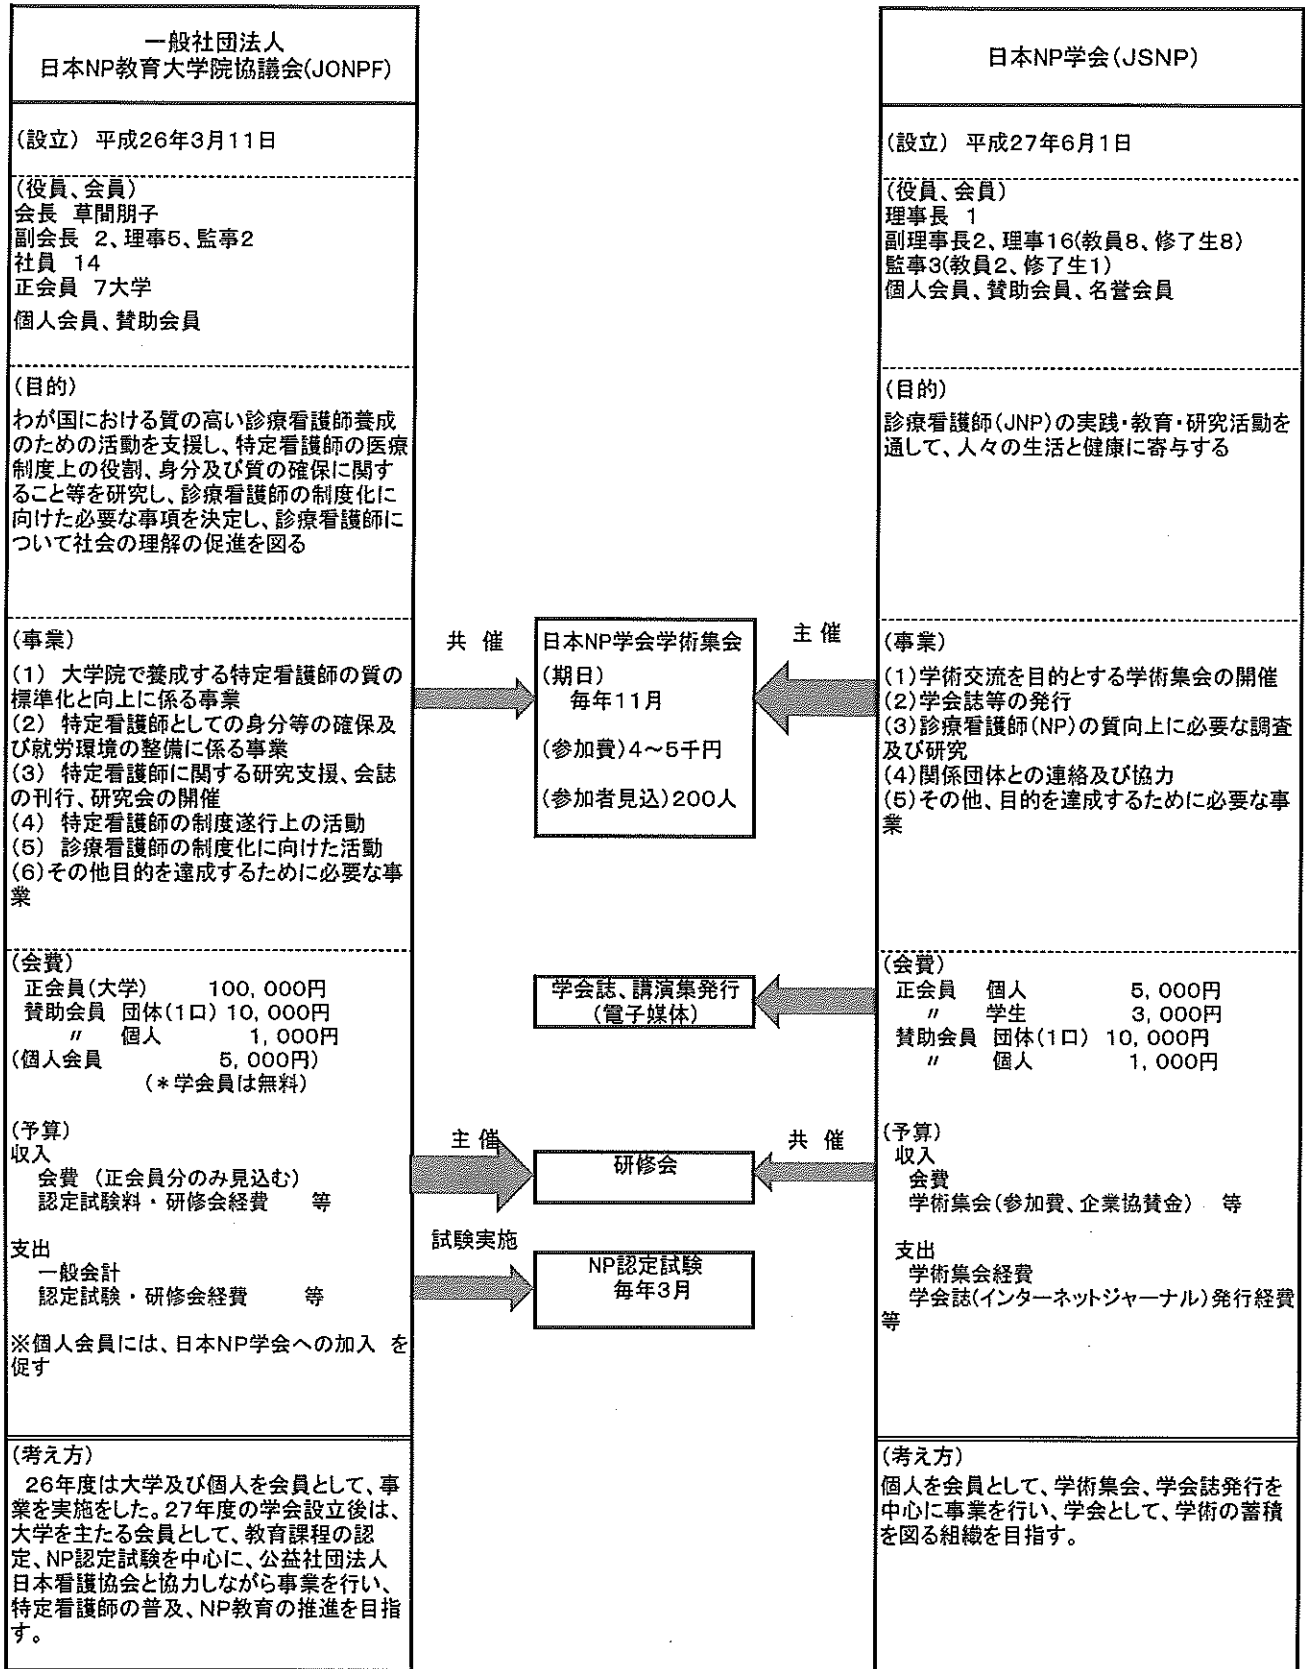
一般社団法人
日本NP教育大学院協議会(JONPF)

(設立) 平成26年3月11日

(役員、会員)
会長 草間朋子
副会長 2、理事5、監事2
社員 14
正会員 7大学
個人会員、賛助会員

(目的)
わが国における質の高い診療看護師養成のための活動を支援し、特定看護師の医療制度上の役割、身分及び質の確保に関すること等を研究し、診療看護師の制度化に向けた必要な事項を決定し、診療看護師について社会の理解の促進を図る

(事業)
(1) 大学院で養成する特定看護師の質の標準化と向上に係る事業
(2) 特定看護師としての身分等の確保及び就労環境の整備に係る事業
(3) 特定看護師に関する研究支援、会誌の刊行、研究会の開催
(4) 特定看護師の制度遂行上の活動
(5) 診療看護師の制度化に向けた活動
(6)その他目的を達成するために必要な事業

(会費)
正会員(大学) 100, 000円
賛助会員 団体(1口) 10, 000円
〃 個人 1, 000円
(個人会員 5, 000円)
(＊学会員は無料)

(予算)
収入
会費 (正会員分のみ見込む)
認定試験料・研修会経費 等

支出
一般会計
認定試験・研修会経費 等

※個人会員には、日本NP学会への加入 を促す

(考え方)
26年度は大学及び個人を会員として、事業を実施をした。27年度の学会設立後は、大学を主たる会員として、教育課程の認定、NP認定試験を中心に、公益社団法人日本看護協会と協力しながら事業を行い、特定看護師の普及、NP教育の推進を目指す。

共 催

日本NP学会学術集会
(期日)
毎年11月
(参加費)4～5千円
(参加者見込)200人

主 催

学会誌、講演集発行
(電子媒体)

主 催

研修会

共 催

試験実施

NP認定試験
毎年3月

日本NP学会(JSNP)

(設立) 平成27年6月1日

(役員、会員)
理事長 1
副理事長2、理事16(教員8、修了生8)
監事3(教員2、修了生1)
個人会員、賛助会員、名誉会員

(目的)
診療看護師(JNP)の実践・教育・研究活動を通して、人々の生活と健康に寄与する

(事業)
(1)学術交流を目的とする学術集会の開催
(2)学会誌等の発行
(3)診療看護師(NP)の質向上に必要な調査及び研究
(4)関係団体との連絡及び協力
(5)その他、目的を達成するために必要な事業

(会費)
正会員 個人 5, 000円
〃 学生 3, 000円
賛助会員 団体(1口) 10, 000円
〃 個人 1, 000円

(予算)
収入
会費
学術集会(参加費、企業協賛金) 等

支出
学術集会経費
学会誌(インターネットジャーナル)発行経費等

(考え方)
個人を会員として、学術集会、学会誌発行を中心に事業を行い、学会として、学術の蓄積を図る組織を目指す。